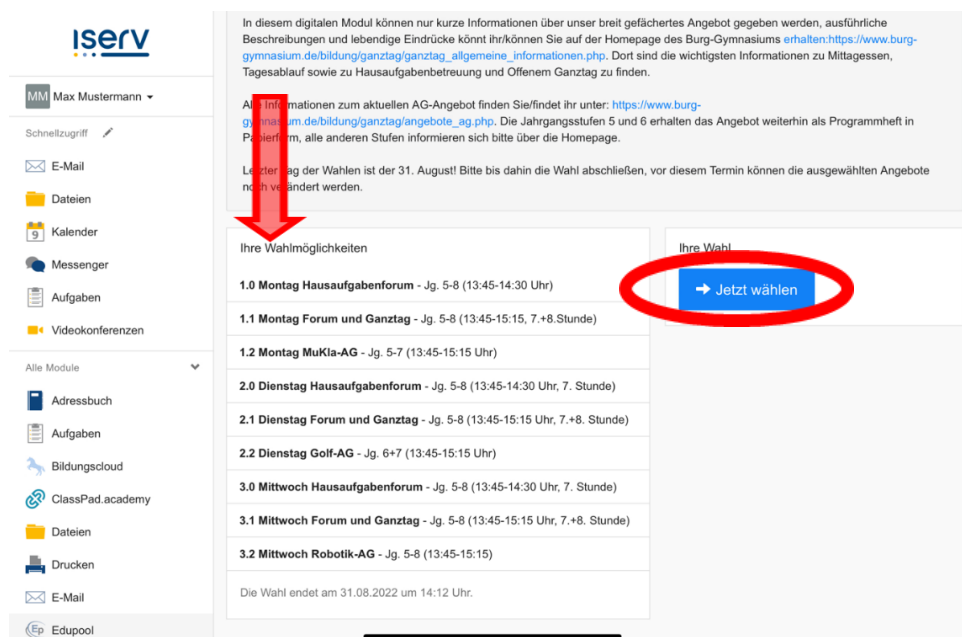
iserv

MM Max Mustermann

Schnellzugriff

E-Mail

Dateien

Kalender

Messenger

Aufgaben

Videokonferenzen

Alle Module

Adressbuch

Aufgaben

Bildungscloud

ClassPad.academy

Dateien

Drucken

E-Mail

Edupool

In diesem digitalen Modul können nur kurze Informationen über unser breit gefächertes Angebot gegeben werden, ausführliche Beschreibungen und lebendige Eindrücke könnt ihr/können Sie auf der Homepage des Burg-Gymnasiums erhalten:https://www.burg-gymnasium.de/bildung/ganztag/ganztag_allgemeine_informationen.php. Dort sind die wichtigsten Informationen zu Mittagessen, Tagesablauf sowie zu Hausaufgabenbetreuung und Offenem Ganztag zu finden.

Alle Informationen zum aktuellen AG-Angebot finden Sie/findet ihr unter: https://www.burg-gymnasium.de/bildung/ganztag/angebote_ag.php. Die Jahrgangsstufen 5 und 6 erhalten das Angebot weiterhin als Programmheft in Papierform, alle anderen Stufen informieren sich bitte über die Homepage.

Letzter Tag der Wahlen ist der 31. August! Bitte bis dahin die Wahl abschließen, vor diesem Termin können die ausgewählten Angebote noch verändert werden.

Ihre Wahlmöglichkeiten

1.0 Montag Hausaufgabenforum - Jg. 5-8 (13:45-14:30 Uhr)

1.1 Montag Forum und Ganztag - Jg. 5-8 (13:45-15:15, 7.+8.Stunde)

1.2 Montag MuKla-AG - Jg. 5-7 (13:45-15:15 Uhr)

2.0 Dienstag Hausaufgabenforum - Jg. 5-8 (13:45-14:30 Uhr, 7. Stunde)

2.1 Dienstag Forum und Ganztag - Jg. 5-8 (13:45-15:15 Uhr, 7.+8. Stunde)

2.2 Dienstag Golf-AG - Jg. 6+7 (13:45-15:15 Uhr)

3.0 Mittwoch Hausaufgabenforum - Jg. 5-8 (13:45-14:30 Uhr, 7. Stunde)

3.1 Mittwoch Forum und Ganztag - Jg. 5-8 (13:45-15:15 Uhr, 7.+8. Stunde)

3.2 Mittwoch Robotik-AG - Jg. 5-8 (13:45-15:15)

Die Wahl endet am 31.08.2022 um 14:12 Uhr.

Ihre Wahl

Jetzt wählen